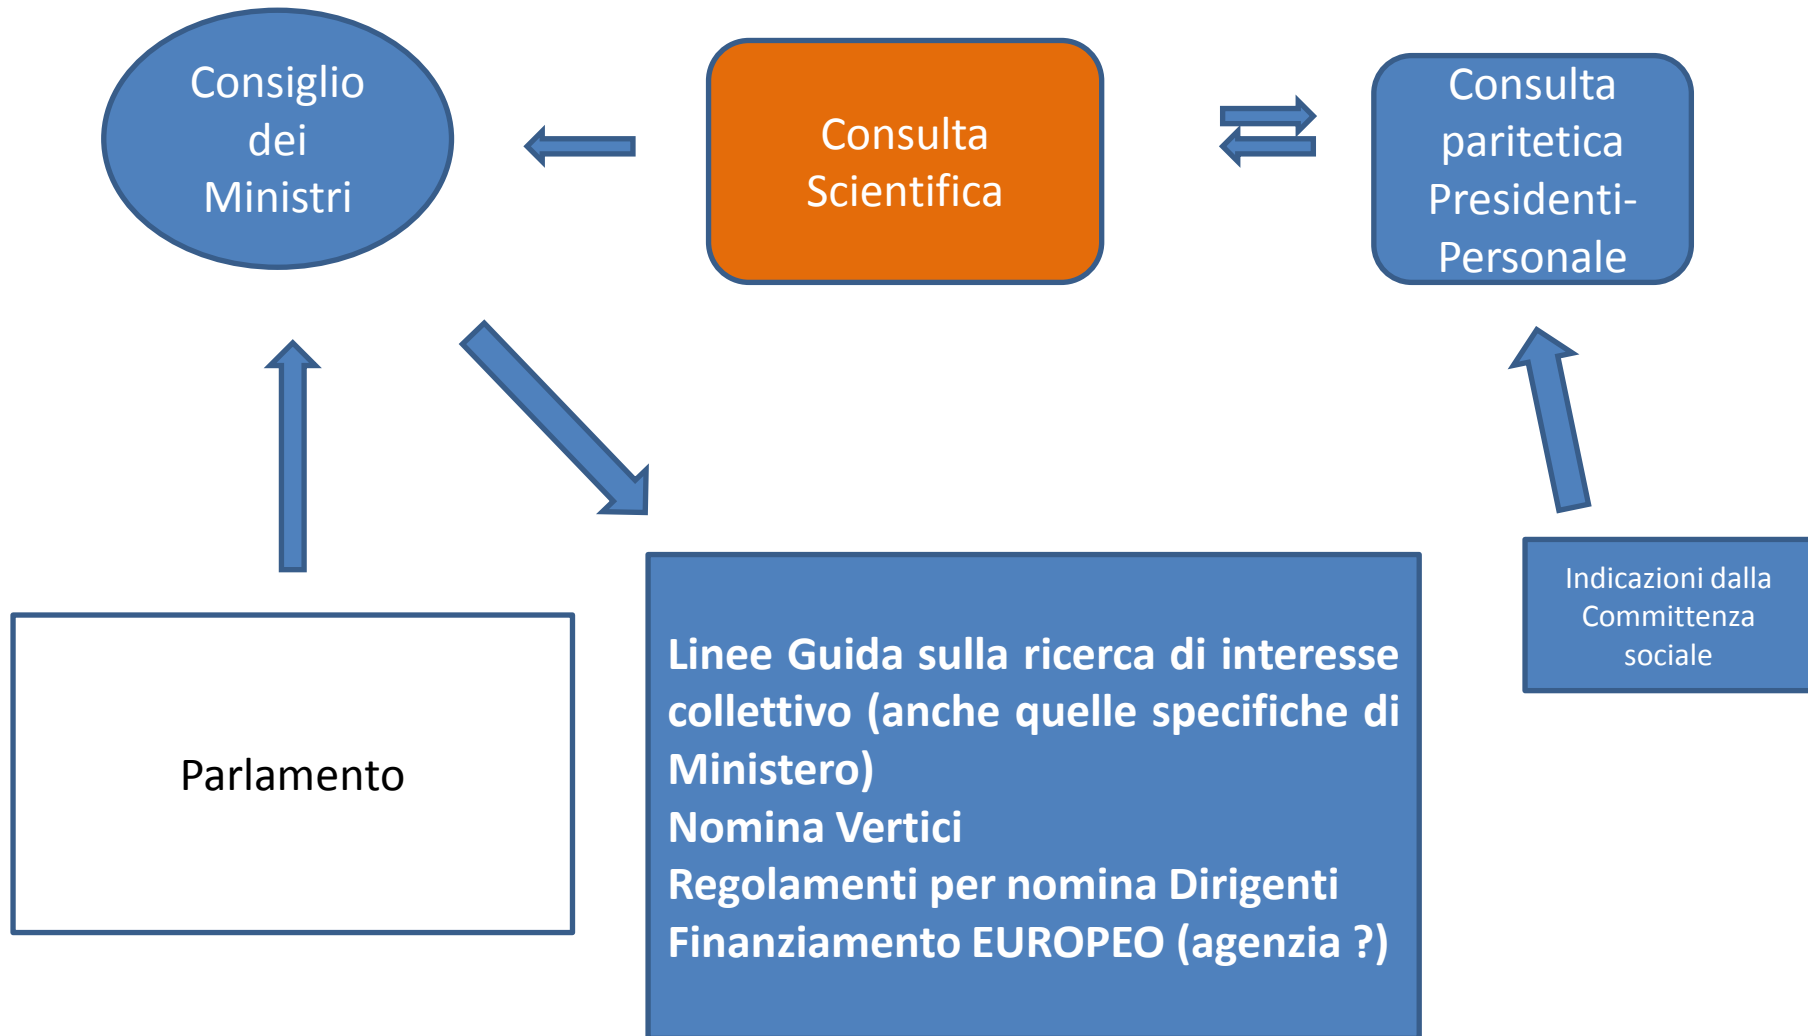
Consiglio dei Ministri

Consulta Scientifica

Consulta paritetica Presidenti-Personale

Parlamento

Linee Guida sulla ricerca di interesse collettivo (anche quelle specifiche di Ministero)
Nomina Vertici
Regolamenti per nomina Dirigenti
Finanziamento EUROPEO (agenzia ?)

Indicazioni dalla Committenza sociale